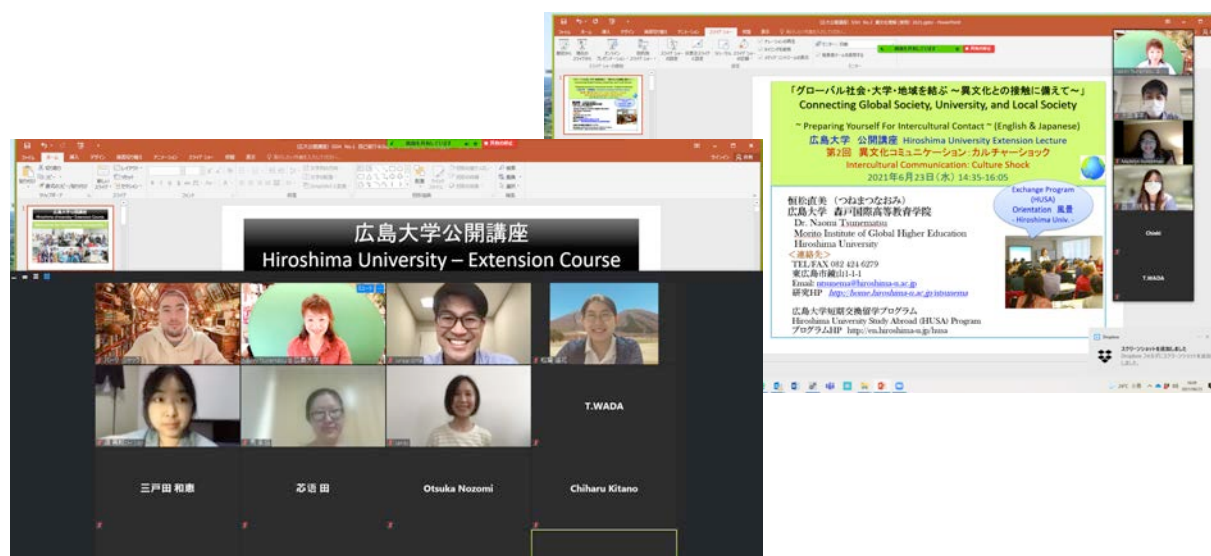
「グローバル社会・大学・地域を結ぶ ～異文化との接触に備えて～」
Connecting Global Society, University, and Local Society

~ Preparing Yourself For Intercultural Contact ~ (English & Japanese)
広島大学 公開講座 Hiroshima University Extension Lecture
第2回 異文化コミュニケーション：カルチャーショック
Intercultural Communication: Culture Shock
2021年6月23日（水）14:35-16:05

恒松直美（つねまつなおみ）
広島大学 森戸国際高等教育学院
Dr. Naomi Tsunematsu
Morito Institute of Global Higher Education
Hiroshima University
＜連絡先＞
TEL/FAX 082 424 6279
東広島市鏡山1-1-1
Email: ntsunema@hiroshima-u.ac.jp
研究HP http://home.hiroshima-u.ac.jp/ntsunema

広島大学短期交換留学プログラム
Hiroshima University Study Abroad (HUSA) Program
プログラムHP http://en.hiroshima-u.jp/husa

Exchange Program (HUSA) Orientation 風景 - Hiroshima Univ. -

Chieki
T.WADA

スクリーンショットを追加しました

広島大学公開講座
Hiroshima University – Extension Course

T.WADA
三戸田 和恵
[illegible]
Otsuka Nozomi
Chiharu Kitano